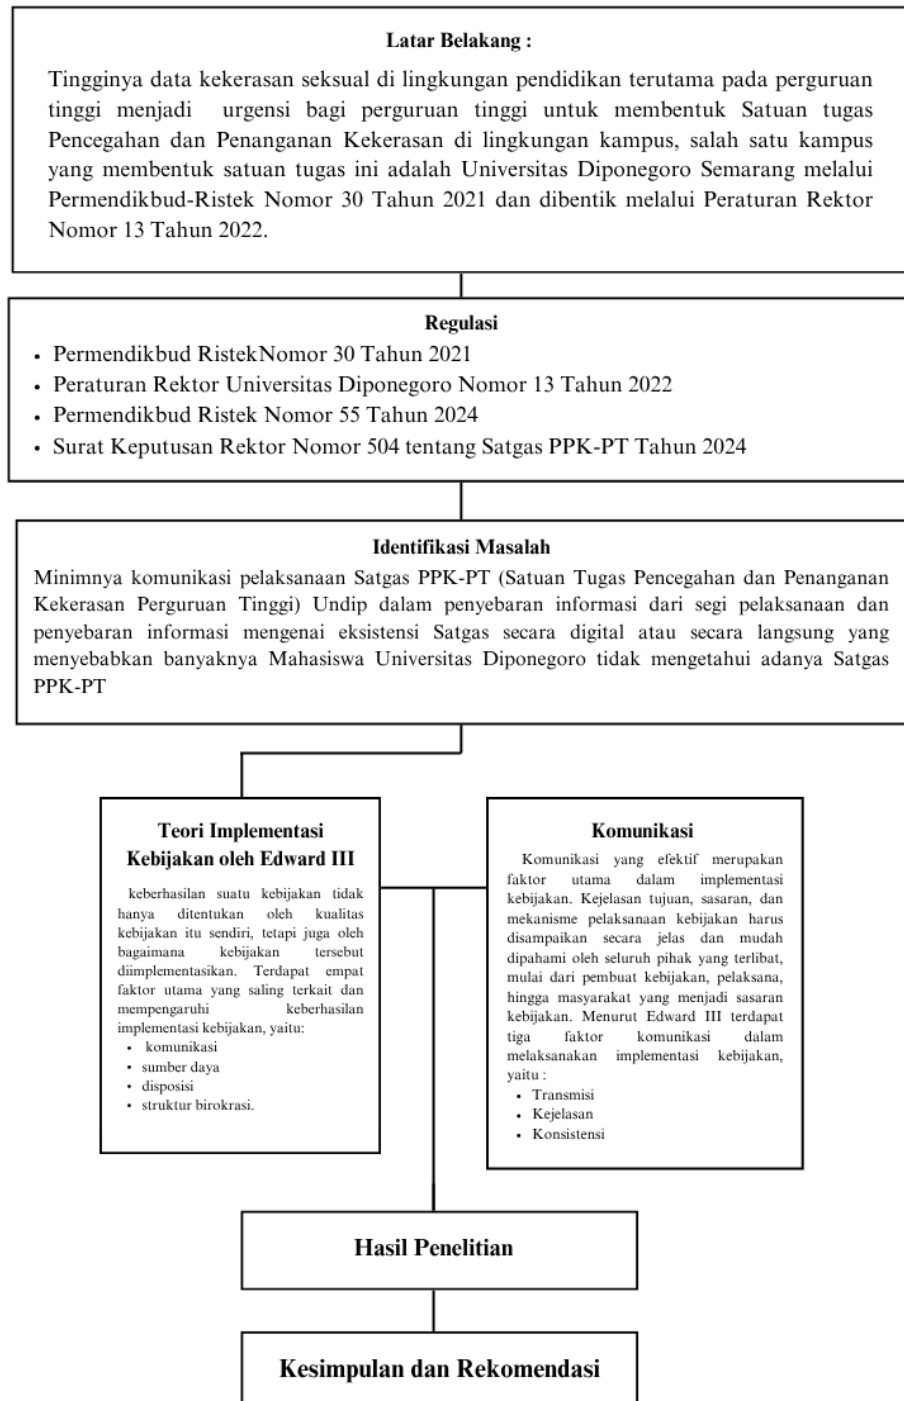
Latar Belakang :

Tingginya data kekerasan seksual di lingkungan pendidikan terutama pada perguruan tinggi menjadi urgensi bagi perguruan tinggi untuk membentuk Satuan tugas Pencegahan dan Penanganan Kekerasan di lingkungan kampus, salah satu kampus yang membentuk satuan tugas ini adalah Universitas Diponegoro Semarang melalui Permendikbud-Ristek Nomor 30 Tahun 2021 dan dibentik melalui Peraturan Rektor Nomor 13 Tahun 2022.

Regulasi

- Permendikbud RistekNomor 30 Tahun 2021
- Peraturan Rektor Universitas Diponegoro Nomor 13 Tahun 2022
- Permendikbud Ristek Nomor 55 Tahun 2024
- Surat Keputusan Rektor Nomor 504 tentang Satgas PPK-PT Tahun 2024

Identifikasi Masalah

Minimnya komunikasi pelaksanaan Satgas PPK-PT (Satuan Tugas Pencegahan dan Penanganan Kekerasan Perguruan Tinggi) Undip dalam penyebaran informasi dari segi pelaksanaan dan penyebaran informasi mengenai eksistensi Satgas secara digital atau secara langsung yang menyebabkan banyaknya Mahasiswa Universitas Diponegoro tidak mengetahui adanya Satgas PPK-PT

Teori Implementasi Kebijakan oleh Edward III

keberhasilan suatu kebijakan tidak hanya ditentukan oleh kualitas kebijakan itu sendiri, tetapi juga oleh bagaimana kebijakan tersebut diimplementasikan. Terdapat empat faktor utama yang saling terkait dan mempengaruhi keberhasilan implementasi kebijakan, yaitu:
- komunikasi
- sumber daya
- disposisi
- struktur birokrasi.

Komunikasi

Komunikasi yang efektif merupakan faktor utama dalam implementasi kebijakan. Kejelasan tujuan, sasaran, dan mekanisme pelaksanaan kebijakan harus disampaikan secara jelas dan mudah dipahami oleh seluruh pihak yang terlibat, mulai dari pembuat kebijakan, pelaksana, hingga masyarakat yang menjadi sasaran kebijakan. Menurut Edward III terdapat tiga faktor komunikasi dalam melaksanakan implementasi kebijakan, yaitu :
- Transmisi
- Kejelasan
- Konsistensi

Hasil Penelitian

Kesimpulan dan Rekomendasi